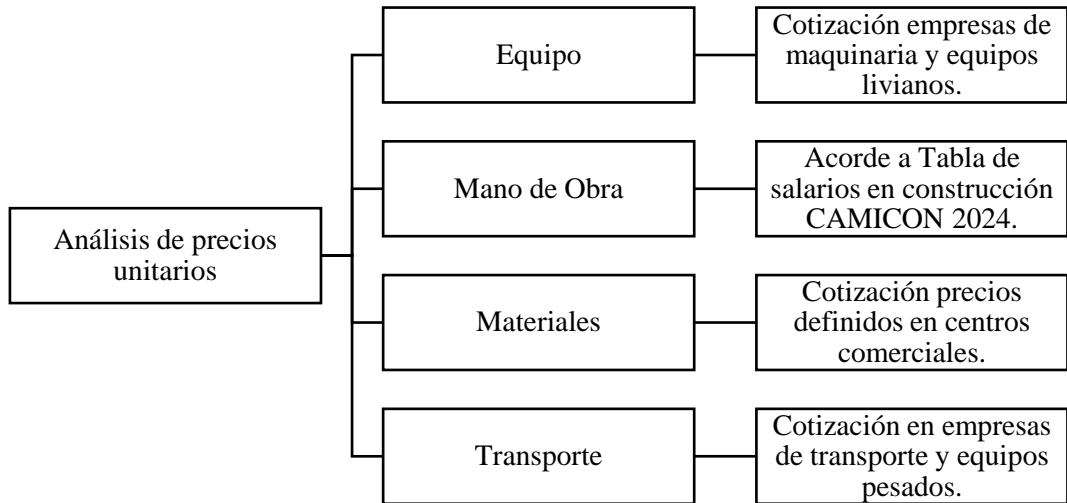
Análisis de precios unitarios

Equipo

Cotización empresas de maquinaria y equipos livianos.

Mano de Obra

Acorde a Tabla de salarios en construcción CAMICON 2024.

Materiales

Cotización precios definidos en centros comerciales.

Transporte

Cotización en empresas de transporte y equipos pesados.